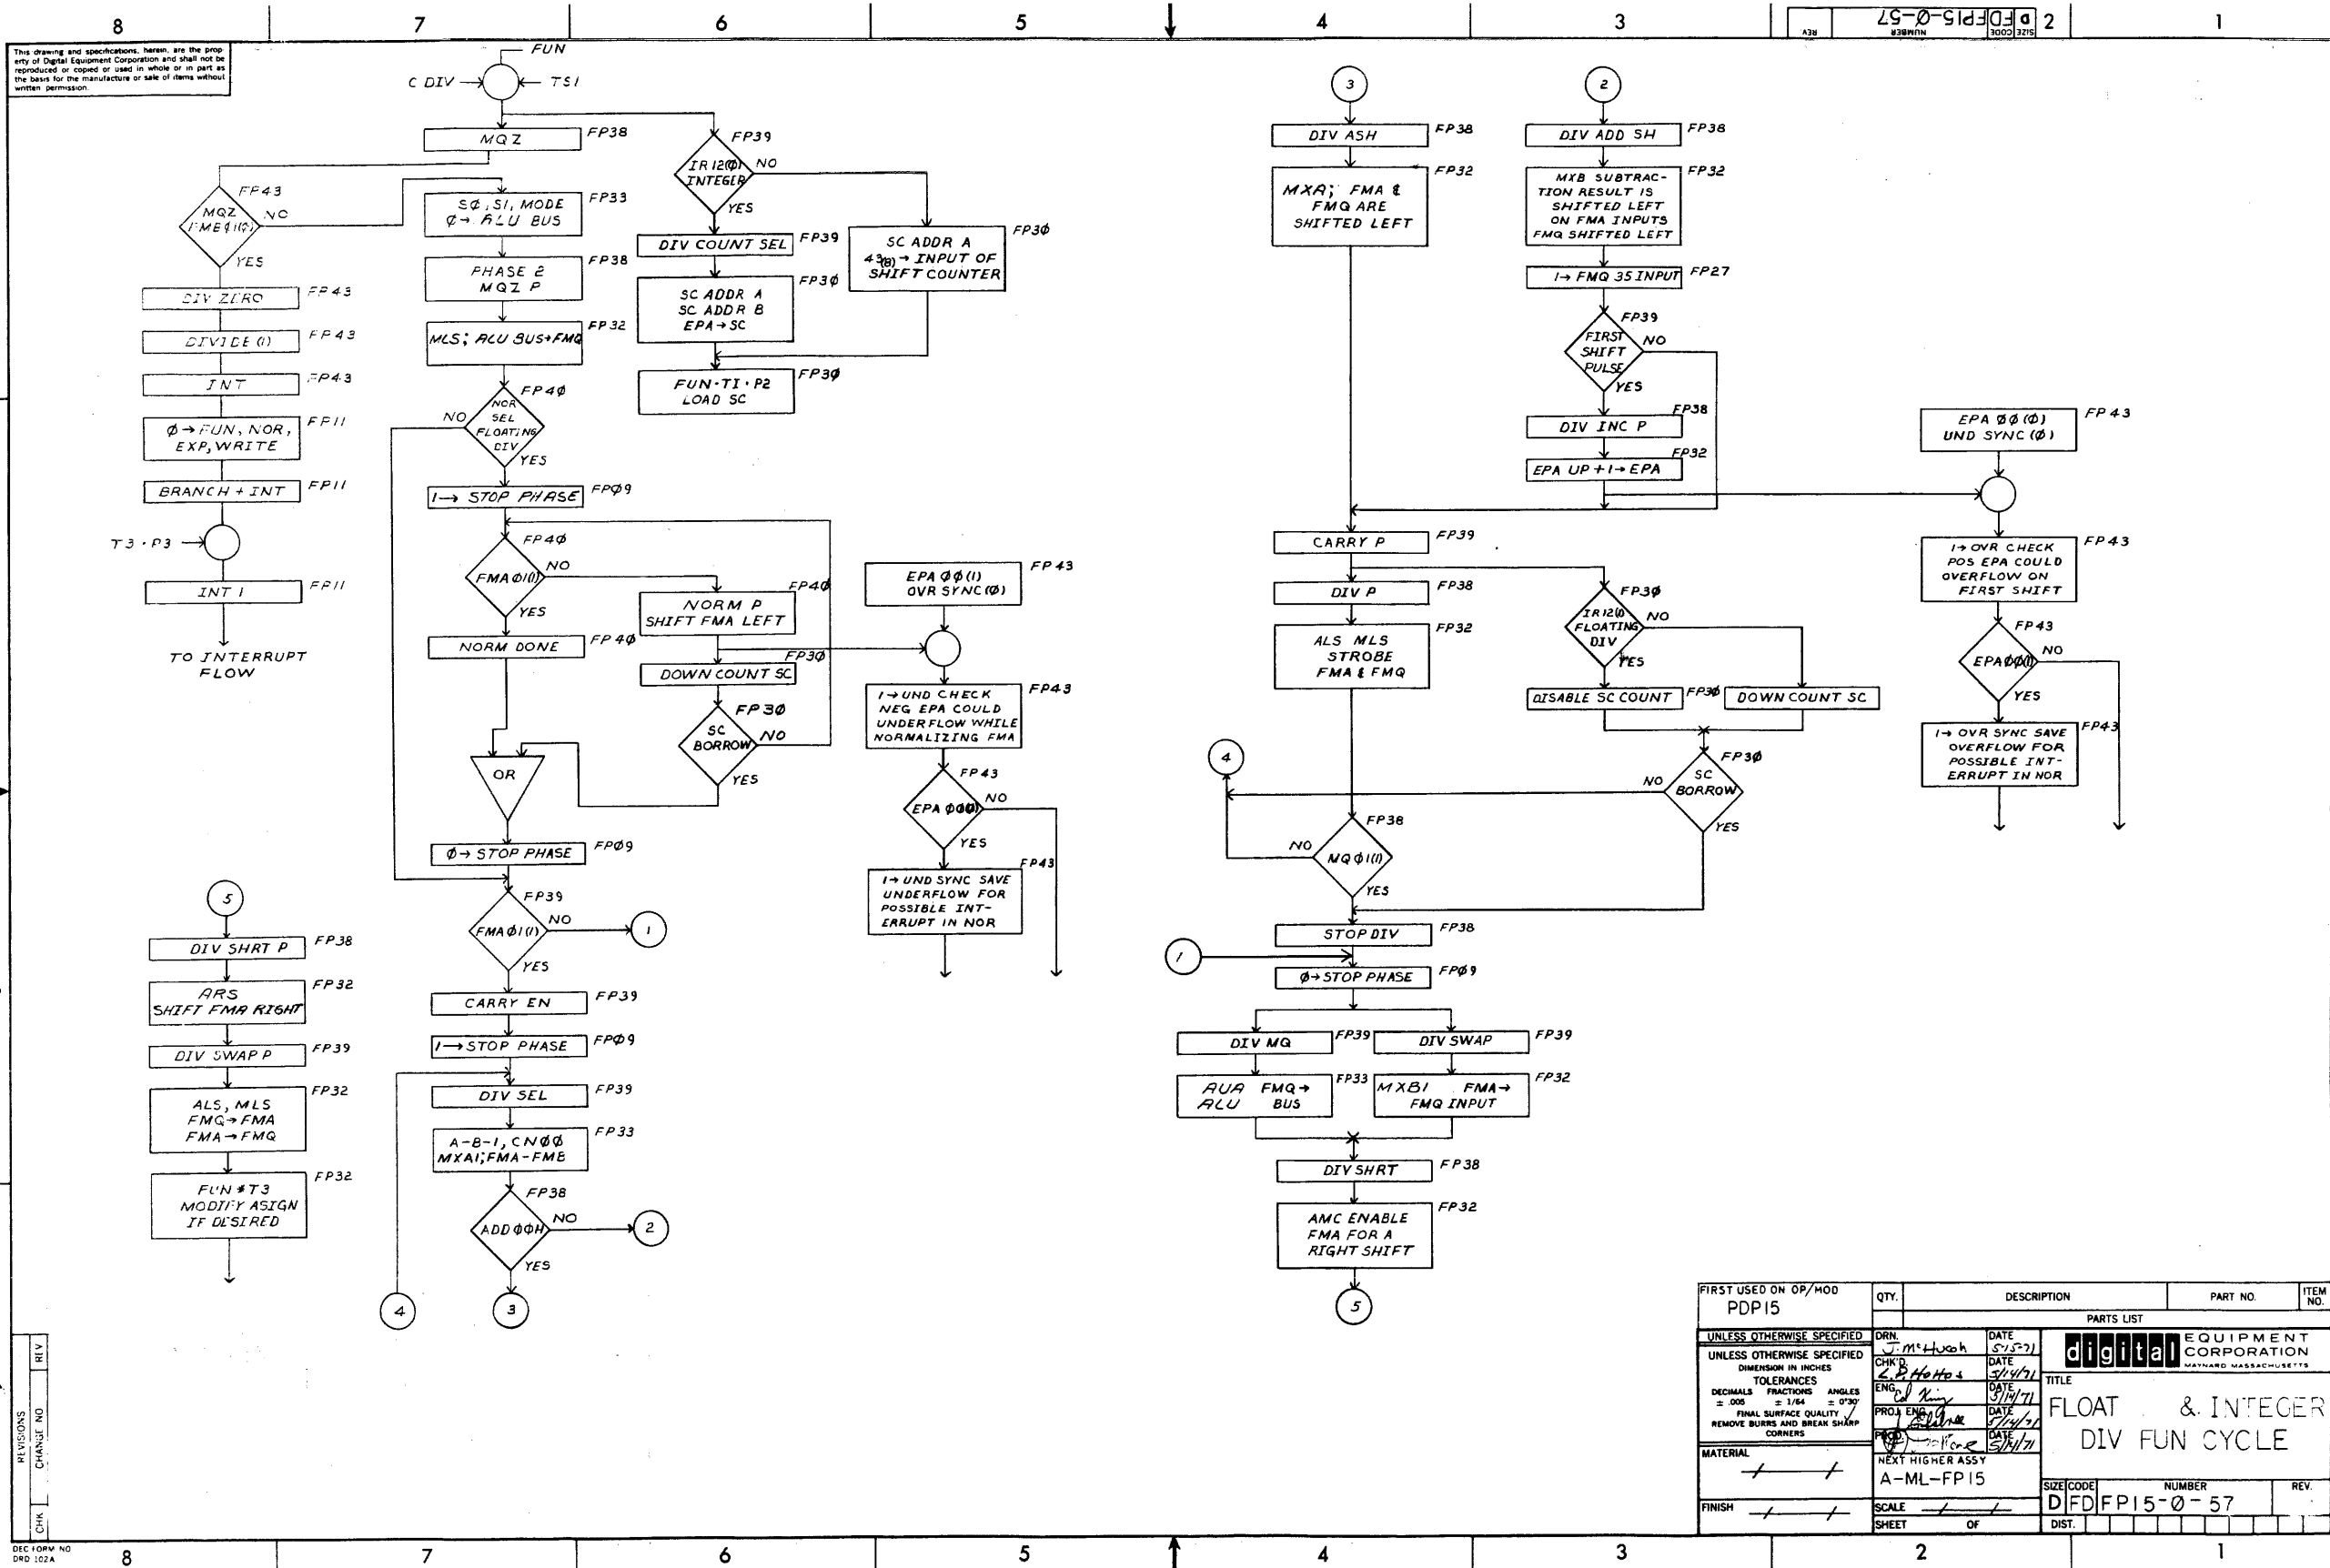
8 7 6 5 4 3 2 1

REV NUMBER CODE SIZE D FD FP15-Ø-57

This drawing and specifications, herein, are the property of Digital Equipment Corporation and shall not be reproduced or copied or used in whole or in part as the basis for the manufacture or sale of items without written permission.

FUN
C DIV
TSI
MQZ FP38
FP39
IR 12(Ø) INTEGER
NO
YES
FP43
MQZ ME(1)(Ø)
NO
YES
SØ, SI, MODE Ø→ALU BUS FP33
DIV COUNT SEL FP39
SC ADDR A 43(8)→INPUT OF SHIFT COUNTER FP3Ø
DIV ZERO FP43
PHASE 2 MQZ P FP38
SC ADDR A SC ADDR B EPA→SC FP3Ø
DIVIDE (1) FP43
MLS; ALU BUS+FMQ FP32
INT FP43
FUN·TI·P2 LOAD SC FP3Ø
FP4Ø
NO
NOR SEL FLOATING DIV
YES
Ø→FUN, NOR, EXP, WRITE FP11
I→STOP PHASE FPØ9
BRANCH + INT FP11
T3·P3
FP4Ø
FMA Ø1(1)
NO
YES
INT I FP11
NORM P SHIFT FMA LEFT FP4Ø
EPA ØØ(1) OVR SYNC (Ø) FP43
TO INTERRUPT FLOW
NORM DONE FP4Ø
FP3Ø
DOWN COUNT SC
FP3Ø
SC BORROW
NO
YES
I→UND CHECK NEG EPA COULD UNDERFLOW WHILE NORMALIZING FMA FP43
OR
FP43
EPA ØØ(1)
NO
YES
Ø→STOP PHASE FPØ9
I→UND SYNC SAVE UNDERFLOW FOR POSSIBLE INTERRUPT IN NOR FP43
5
FP39
FMA Ø1(1)
NO
YES
1
DIV SHRT P FP38
CARRY EN FP39
ARS SHIFT FMA RIGHT FP32
I→STOP PHASE FPØ9
DIV SWAP P FP39
DIV SEL FP39
ALS, MLS FMQ→FMA FMA→FMQ FP32
A-B-1, CNØØ MXAI; FMA-FMB FP33
FUN #T3 MODIFY ASIGN IF DESIRED FP32
FP38
ADD ØØH
NO
YES
2
4
3

3
DIV ASH FP38
MXA; FMA & FMQ ARE SHIFTED LEFT FP32
2
DIV ADD SH FP38
MXB SUBTRACTION RESULT IS SHIFTED LEFT ON FMA INPUTS FMQ SHIFTED LEFT FP32
I→FMQ 35 INPUT FP27
FP39
FIRST SHIFT PULSE
NO
YES
DIV INC P FP38
EPA UP+I→EPA FP32
EPA ØØ(Ø) UND SYNC (Ø) FP43
CARRY P FP39
I→OVR CHECK POS EPA COULD OVERFLOW ON FIRST SHIFT FP43
DIV P FP38
FP3Ø
IR 12(Ø) FLOATING DIV
NO
YES
ALS MLS STROBE FMA & FMQ FP32
FP43
EPAØØ(1)
NO
YES
DISABLE SC COUNT FP3Ø
DOWN COUNT SC
I→OVR SYNC SAVE OVERFLOW FOR POSSIBLE INTERRUPT IN NOR FP43
4
FP3Ø
SC BORROW
NO
YES
FP38
NO
MQ Ø1(1)
YES
STOP DIV FP38
1
Ø→STOP PHASE FPØ9
DIV MQ FP39
DIV SWAP FP39
AUA FMQ→ ALU BUS FP33
MXBI FMA→ FMQ INPUT FP32
DIV SHRT FP38
AMC ENABLE FMA FOR A RIGHT SHIFT FP32
5

FIRST USED ON OP/MOD PDP15
QTY. DESCRIPTION PART NO. ITEM NO.
PARTS LIST
UNLESS OTHERWISE SPECIFIED
UNLESS OTHERWISE SPECIFIED DIMENSION IN INCHES TOLERANCES DECIMALS ± .005 FRACTIONS ± 1/64 ANGLES ± 0°30' FINAL SURFACE QUALITY REMOVE BURRS AND BREAK SHARP CORNERS
MATERIAL
FINISH
DRN. J. McHugh DATE 5/5/71
CHK'D L.P. Hottos DATE 5/14/71
ENG. DATE 5/14/71
PROJ. ENG. DATE 5/14/71
PROD DATE 5/14/71
NEXT HIGHER ASSY A-ML-FP15
SCALE
SHEET OF
digital EQUIPMENT CORPORATION MAYNARD MASSACHUSETTS
TITLE FLOAT & INTEGER DIV FUN CYCLE
SIZE D CODE FD NUMBER FP15-Ø-57 REV.
DIST.
REVISIONS REV CHANGE NO CHK
DEC FORM NO DRD 102A